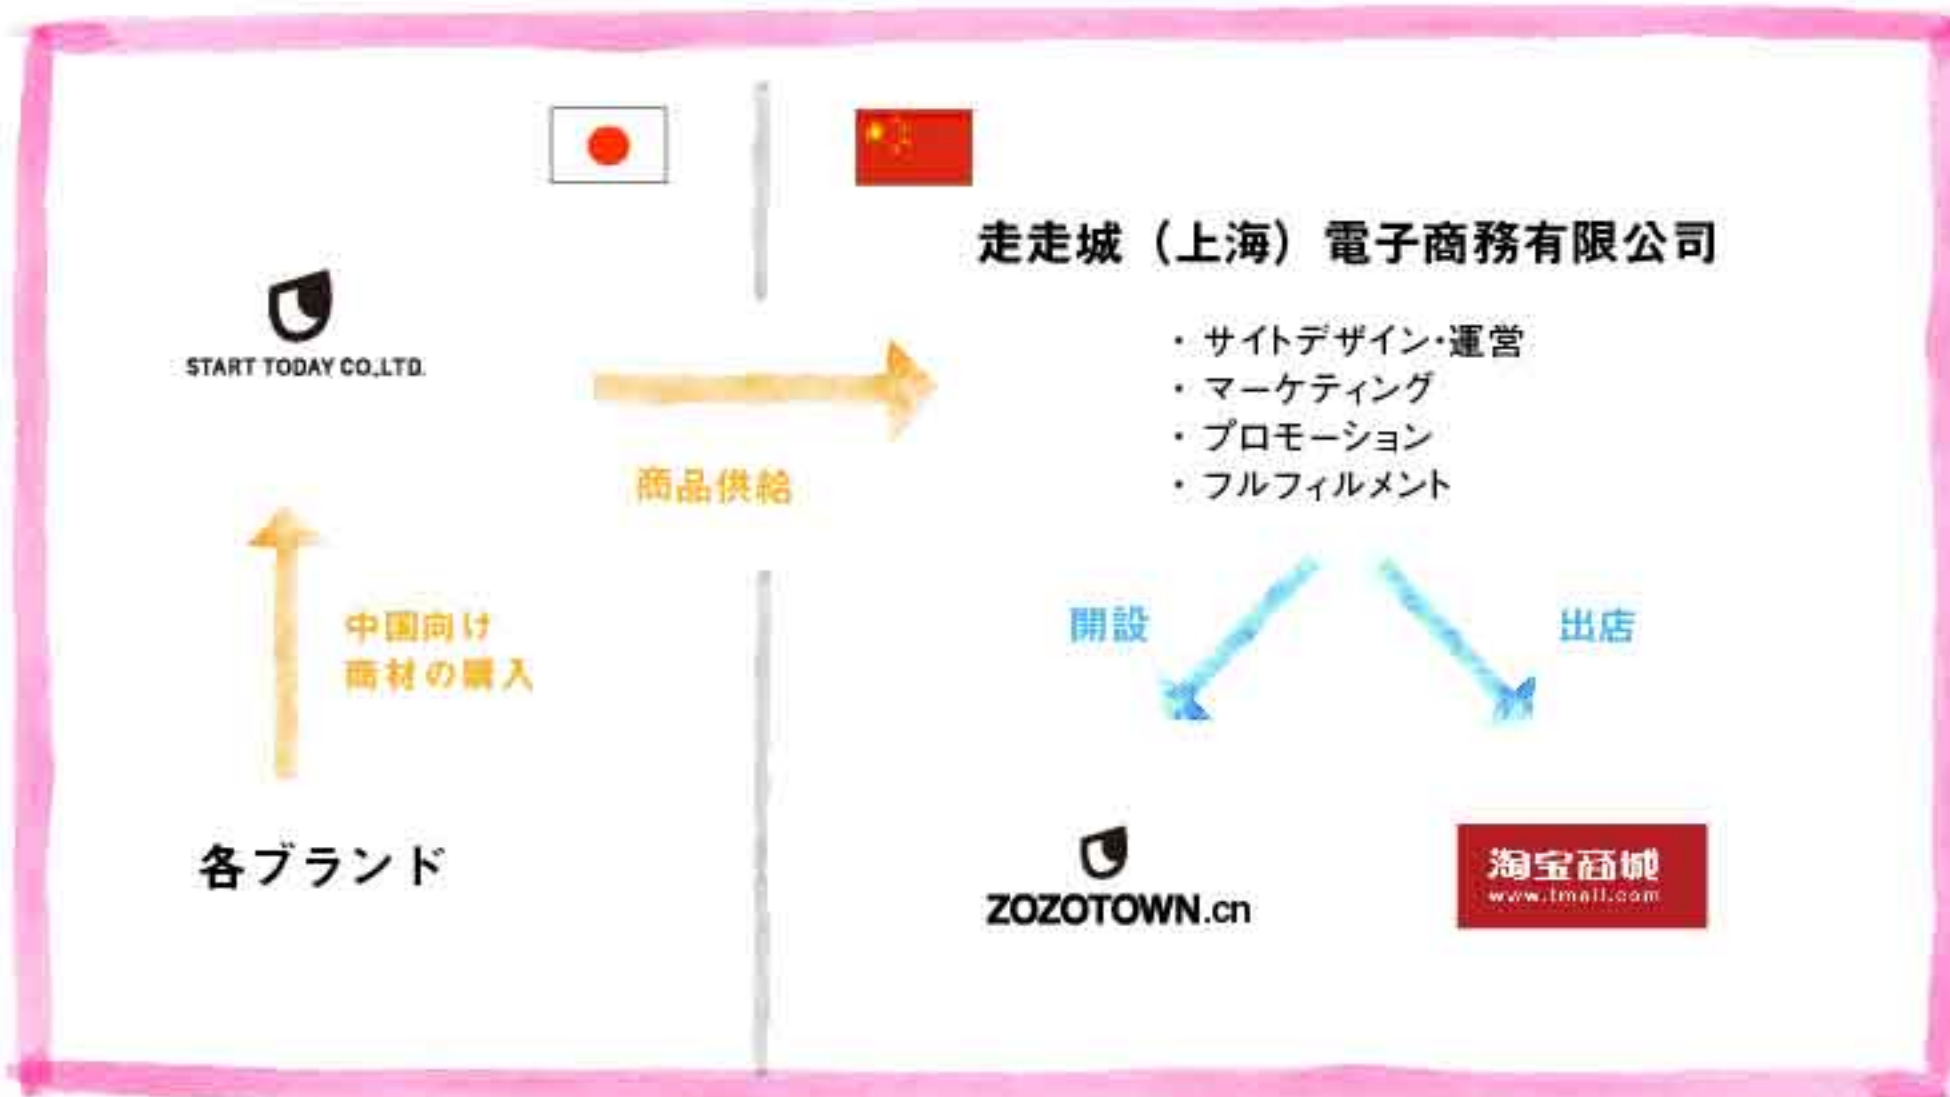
START TODAY CO.,LTD.

走走城（上海）電子商務有限公司

・サイトデザイン・運営
・マーケティング
・プロモーション
・フルフィルメント

商品供給

中国向け
商材の購入

開設

出店

各ブランド

ZOZOTOWN.cn

淘宝商城
www.tmall.com